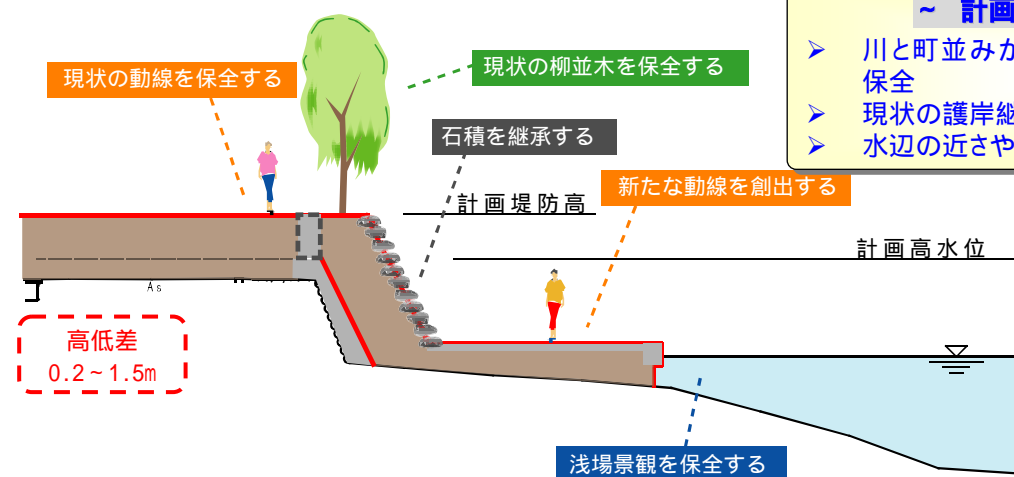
~ 計画

➢ 川と町並みか
保全
➢ 現状の護岸紙
➢ 水辺の近さや

現状の動線を保全する

現状の柳並木を保全する

石積を継承する

計画堤防高

新たな動線を創出する

計画高水位

As

高低差
0.2～1.5m

浅場景観を保全する